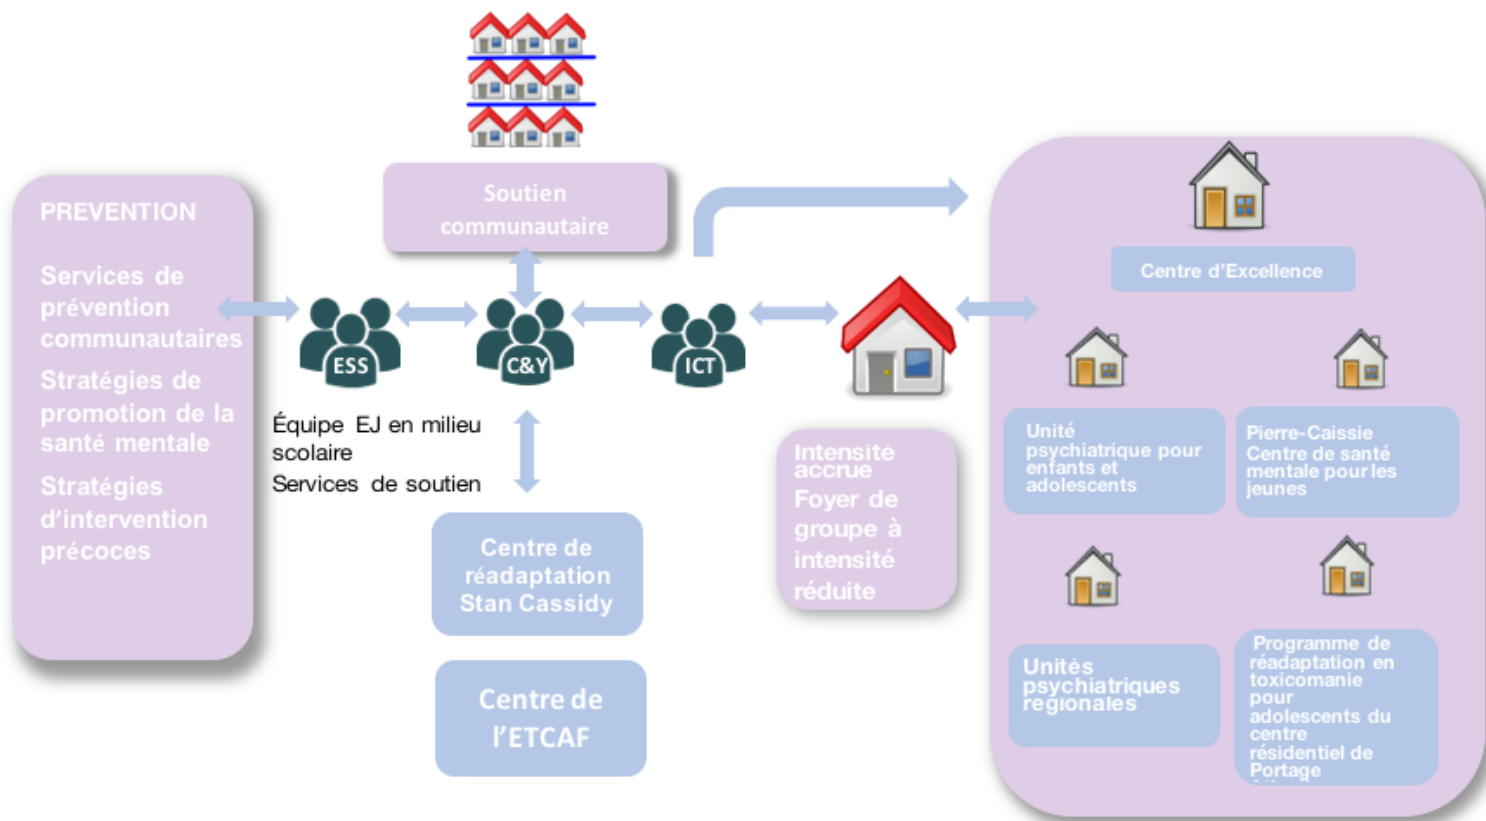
PREVENTION

Services de prévention communautaires

Stratégies de promotion de la santé mentale

Stratégies d'intervention précoces

Soutien communautaire

ESS

C&Y

ICT

Équipe EJ en milieu scolaire

Services de soutien

Centre de réadaptation Stan Cassidy

Centre de l'ETCAF

Intensité accrue

Foyer de groupe à intensité réduite

Centre d'Excellence

Unité psychiatrique pour enfants et adolescents

Pierre-Caissie Centre de santé mentale pour les jeunes

Unités psychiatriques régionales

Programme de réadaptation en toxicomanie pour adolescents du centre résidentiel de Portage